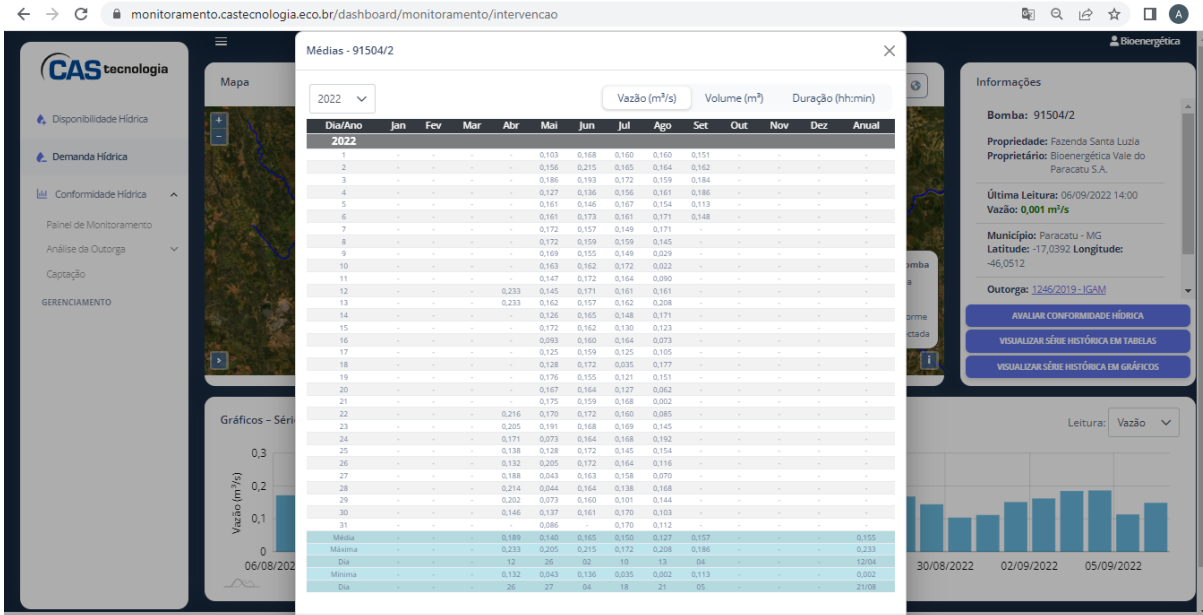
monitoramento.castecnologia.eco.br/dashboard/monitoramento/intervencao

CAS tecnologia

Disponibilidade Hídrica
Demanda Hídrica
Conformidade Hídrica
Painel de Monitoramento
Análise da Outorga
Captação
GERENCIAMENTO

Mapa

Gráficos – Séri

0,3
0,2
0,1
0
Vazão (m³/s)
06/08/202

Médias - 91504/2

2022

Vazão (m³/s) Volume (m³) Duração (hh:min)

| Dia/Ano | Jan | Fev | Mar | Abr | Mai | Jun | Jul | Ago | Set | Out | Nov | Dez | Anual |
|---|---|---|---|---|---|---|---|---|---|---|---|---|---|
| 2022 | | | | | | | | | | | | | |
| 1 | - | - | - | - | 0,103 | 0,168 | 0,160 | 0,160 | 0,151 | - | - | - | - |
| 2 | - | - | - | - | 0,156 | 0,215 | 0,165 | 0,164 | 0,162 | - | - | - | - |
| 3 | - | - | - | - | 0,186 | 0,193 | 0,172 | 0,159 | 0,184 | - | - | - | - |
| 4 | - | - | - | - | 0,127 | 0,136 | 0,156 | 0,161 | 0,186 | - | - | - | - |
| 5 | - | - | - | - | 0,161 | 0,146 | 0,167 | 0,154 | 0,113 | - | - | - | - |
| 6 | - | - | - | - | 0,161 | 0,173 | 0,161 | 0,171 | 0,148 | - | - | - | - |
| 7 | - | - | - | - | 0,172 | 0,157 | 0,149 | 0,171 | - | - | - | - | - |
| 8 | - | - | - | - | 0,172 | 0,159 | 0,159 | 0,145 | - | - | - | - | - |
| 9 | - | - | - | - | 0,169 | 0,155 | 0,149 | 0,029 | - | - | - | - | - |
| 10 | - | - | - | - | 0,163 | 0,162 | 0,172 | 0,022 | - | - | - | - | - |
| 11 | - | - | - | - | 0,147 | 0,172 | 0,164 | 0,090 | - | - | - | - | - |
| 12 | - | - | - | 0,233 | 0,164 | 0,145 | 0,161 | 0,161 | - | - | - | - | - |
| 13 | - | - | - | 0,233 | 0,162 | 0,157 | 0,162 | 0,208 | - | - | - | - | - |
| 14 | - | - | - | - | 0,126 | 0,165 | 0,148 | 0,171 | - | - | - | - | - |
| 15 | - | - | - | - | 0,172 | 0,162 | 0,130 | 0,123 | - | - | - | - | - |
| 16 | - | - | - | - | 0,093 | 0,160 | 0,164 | 0,073 | - | - | - | - | - |
| 17 | - | - | - | - | 0,125 | 0,159 | 0,125 | 0,105 | - | - | - | - | - |
| 18 | - | - | - | - | 0,128 | 0,172 | 0,035 | 0,177 | - | - | - | - | - |
| 19 | - | - | - | - | 0,176 | 0,155 | 0,121 | 0,151 | - | - | - | - | - |
| 20 | - | - | - | - | 0,167 | 0,164 | 0,127 | 0,062 | - | - | - | - | - |
| 21 | - | - | - | - | 0,175 | 0,159 | 0,168 | 0,002 | - | - | - | - | - |
| 22 | - | - | - | 0,216 | 0,170 | 0,172 | 0,160 | 0,085 | - | - | - | - | - |
| 23 | - | - | - | 0,205 | 0,191 | 0,168 | 0,169 | 0,145 | - | - | - | - | - |
| 24 | - | - | - | 0,171 | 0,073 | 0,164 | 0,168 | 0,192 | - | - | - | - | - |
| 25 | - | - | - | 0,138 | 0,128 | 0,172 | 0,145 | 0,154 | - | - | - | - | - |
| 26 | - | - | - | 0,132 | 0,205 | 0,172 | 0,164 | 0,116 | - | - | - | - | - |
| 27 | - | - | - | 0,188 | 0,043 | 0,163 | 0,158 | 0,070 | - | - | - | - | - |
| 28 | - | - | - | 0,214 | 0,044 | 0,164 | 0,138 | 0,168 | - | - | - | - | - |
| 29 | - | - | - | 0,202 | 0,073 | 0,160 | 0,101 | 0,144 | - | - | - | - | - |
| 30 | - | - | - | 0,146 | 0,137 | 0,161 | 0,170 | 0,103 | - | - | - | - | - |
| 31 | - | - | - | - | 0,086 | - | 0,170 | 0,112 | - | - | - | - | - |
| Média | - | - | - | 0,189 | 0,140 | 0,165 | 0,150 | 0,127 | 0,157 | - | - | - | 0,155 |
| Máxima | - | - | - | 0,233 | 0,205 | 0,215 | 0,172 | 0,208 | 0,186 | - | - | - | 0,233 |
| Dia | - | - | - | 12 | 26 | 02 | 10 | 13 | 04 | - | - | - | 12/04 |
| Mínima | - | - | - | 0,132 | 0,043 | 0,136 | 0,035 | 0,002 | 0,113 | - | - | - | 0,002 |
| Dia | - | - | - | 26 | 27 | 04 | 18 | 21 | 05 | - | - | - | 21/08 |

Bioenergética

Informações

Bomba: 91504/2

Propriedade: Fazenda Santa Luzia
Proprietário: Bioenergética Vale do Paracatu S.A.

Última Leitura: 06/09/2022 14:00
Vazão: 0,001 m³/s

Município: Paracatu - MG
Latitude: -17,0392 Longitude: -46,0512

Outorga: 1246/2019 - IGAM

AVALIAR CONFORMIDADE HÍDRICA
VISUALIZAR SÉRIE HISTÓRICA EM TABELAS
VISUALIZAR SÉRIE HISTÓRICA EM GRÁFICOS

Leitura: Vazão

30/08/2022 02/09/2022 05/09/2022